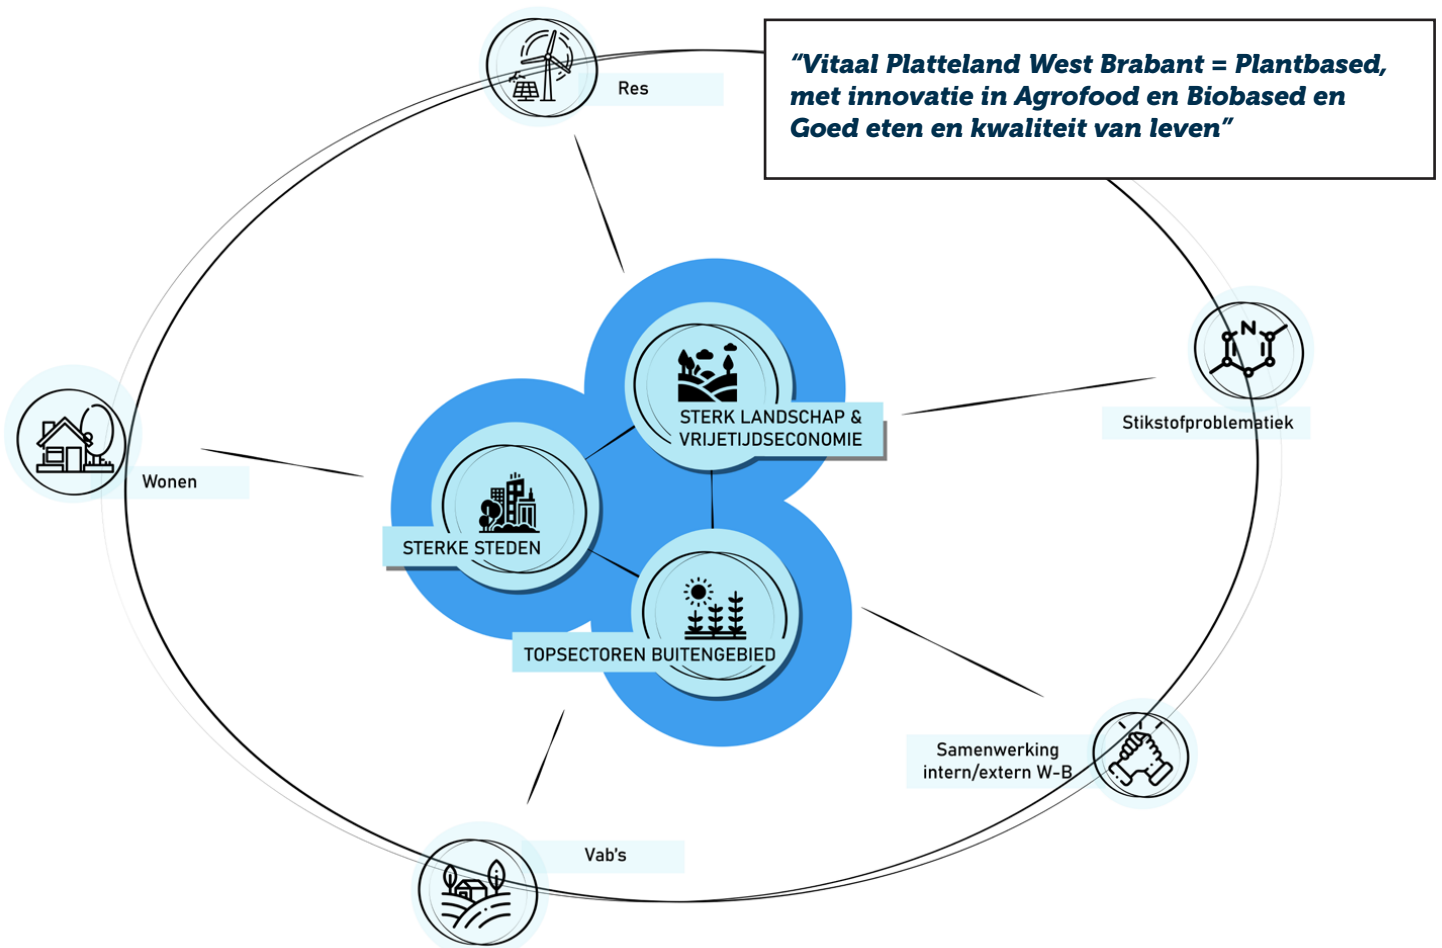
“Vitaal Platteland West Brabant = Plantbased, met innovatie in Agrofood en Biobased en Goed eten en kwaliteit van leven”

Res

Wonen

Stikstofproblematiek

STERK LANDSCHAP & VRIJETIJDSECONOMIE

STERKE STEDEN

TOPSECTOREN BUITENGEBIED

Samenwerking intern/extern W-B

Vab's